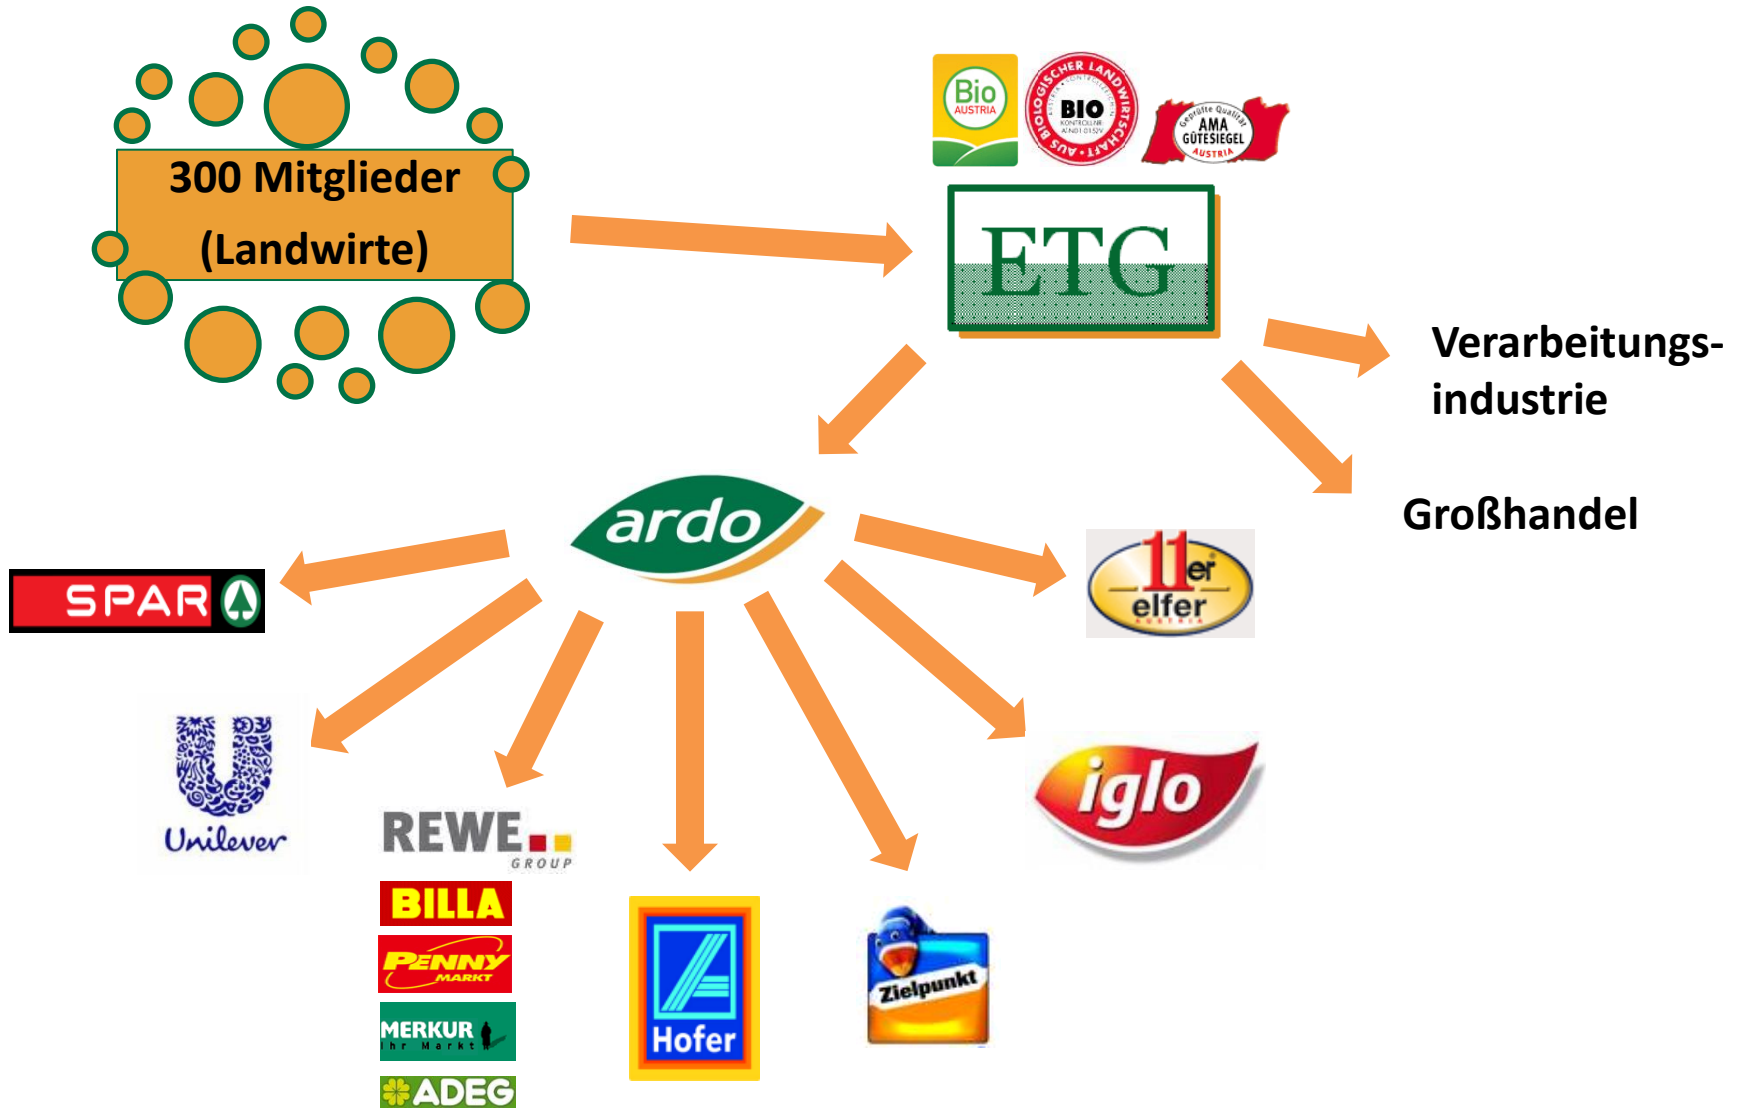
300 Mitglieder (Landwirte)

Bio AUSTRIA

BIOLOGISCHER LANDWIRTSCHAFT AUS BIO KONTROLLE

Geprüfte Qualität AMA GÜTESIEGEL AUSTRIA

ETG

Verarbeitungsindustrie

Großhandel

ardo

SPAR

11er elfer

Unilever

REWE GROUP

BILLA

PENNY MARKT

MERKUR Ihr Markt

ADEG

Hofer

Zielpunkt

iglo